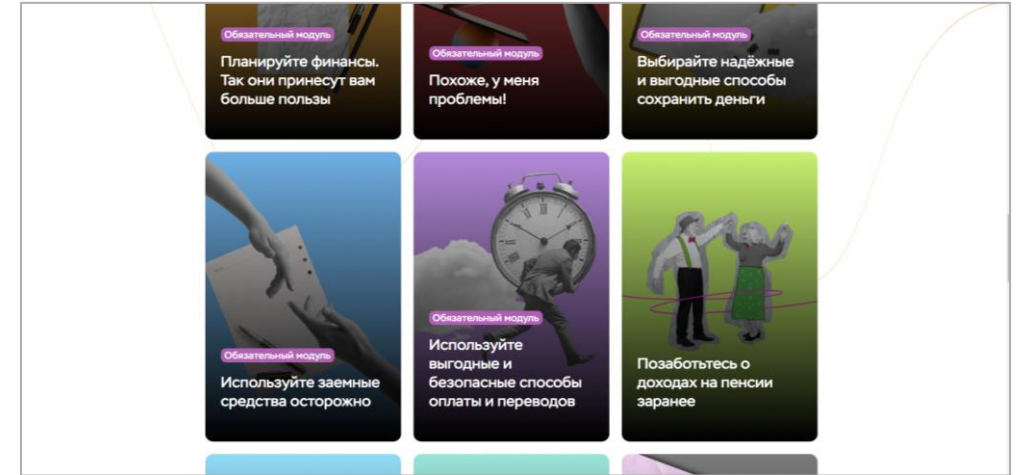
Обязательный модуль
Планируйте финансы. Так они принесут вам больше пользы

Обязательный модуль
Похоже, у меня проблемы!

Обязательный модуль
Выбирайте надёжные и выгодные способы сохранить деньги

Обязательный модуль
Используйте заемные средства осторожно

Обязательный модуль
Используйте выгодные и безопасные способы оплаты и переводов

Позаботьтесь о доходах на пенсии заранее